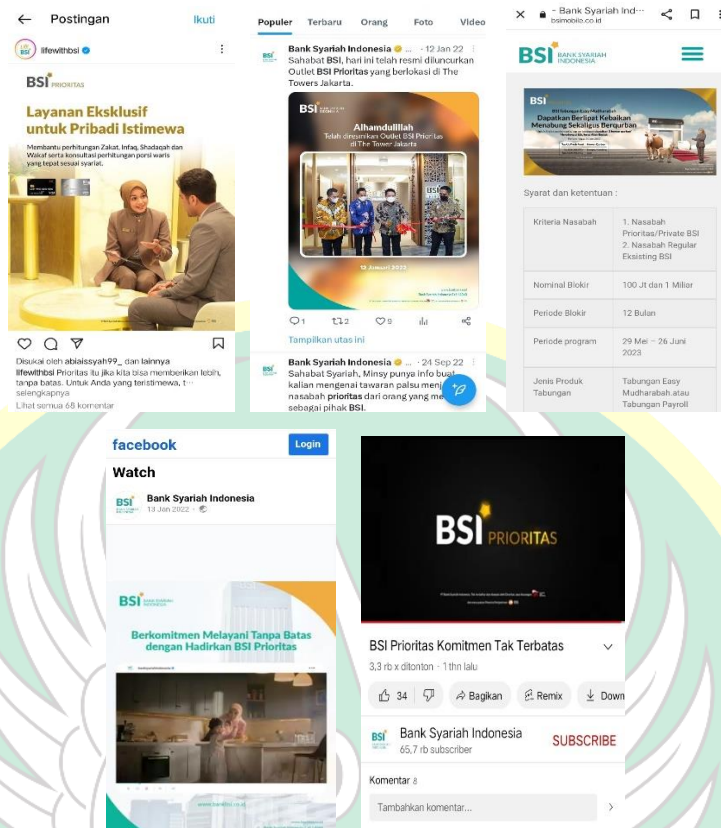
Postingan Ikuti

lifewithbsi

BSI PRIORITAS

Layanan Eksklusif untuk Pribadi Istimewa

Membantu perhitungan Zakat, Infaq, Shadaqah dan Wakaf serta konsultasi perhitungan porsi waris yang tepat sesuai syariat.

Disukai oleh abiaissyah99_ dan lainnya
lifewithbsi Prioritas itu jika kita bisa memberikan lebih, tanpa batas. Untuk Anda yang teristimewa, t... selengkapnya
Lihat semua 68 komentar

Populer Terbaru Orang Foto Video

Bank Syariah Indonesia · 12 Jan 22
Sahabat BSI, hari ini telah resmi diluncurkan Outlet BSI Prioritas yang berlokasi di The Towers Jakarta.

Alhamdulillah
Telah diresmikan Outlet BSI Prioritas di The Tower Jakarta

12 Januari 2022

1 2 9
Tampilkan utas ini

Bank Syariah Indonesia · 24 Sep 22
Sahabat Syariah, Minsy punya info buat kalian mengenai tawaran palsu menj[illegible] nasabah prioritas dari orang yang me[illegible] sebagai pihak BSI.

Bank Syariah Ind... bsimobile.co.id

BSI BANK SYARIAH INDONESIA

Dapatkan Berlipat Kebaikan Menabung Sekaligus Berqurban

Syarat dan ketentuan :

| Kriteria Nasabah | 1. Nasabah Prioritas/Private BSI 2. Nasabah Regular Eksisting BSI |
|---|---|
| Nominal Blokir | 100 Jt dan 1 Miliar |
| Periode Blokir | 12 Bulan |
| Periode program | 29 Mei – 26 Juni 2023 |
| Jenis Produk Tabungan | Tabungan Easy Mudharabah atau Tabungan Payroll |

facebook Login
Watch
Bank Syariah Indonesia
13 Jan 2022

BSI BANK SYARIAH INDONESIA
Berkomitmen Melayani Tanpa Batas dengan Hadirkan BSI Prioritas
www.bankbsi.co.id

BSI PRIORITAS

BSI Prioritas Komitmen Tak Terbatas
3,3 rb x ditonton · 1 thn lalu
34 Bagikan Remix Down
Bank Syariah Indonesia
65,7 rb subscriber
SUBSCRIBE
Komentar 8
Tambahkan komentar...